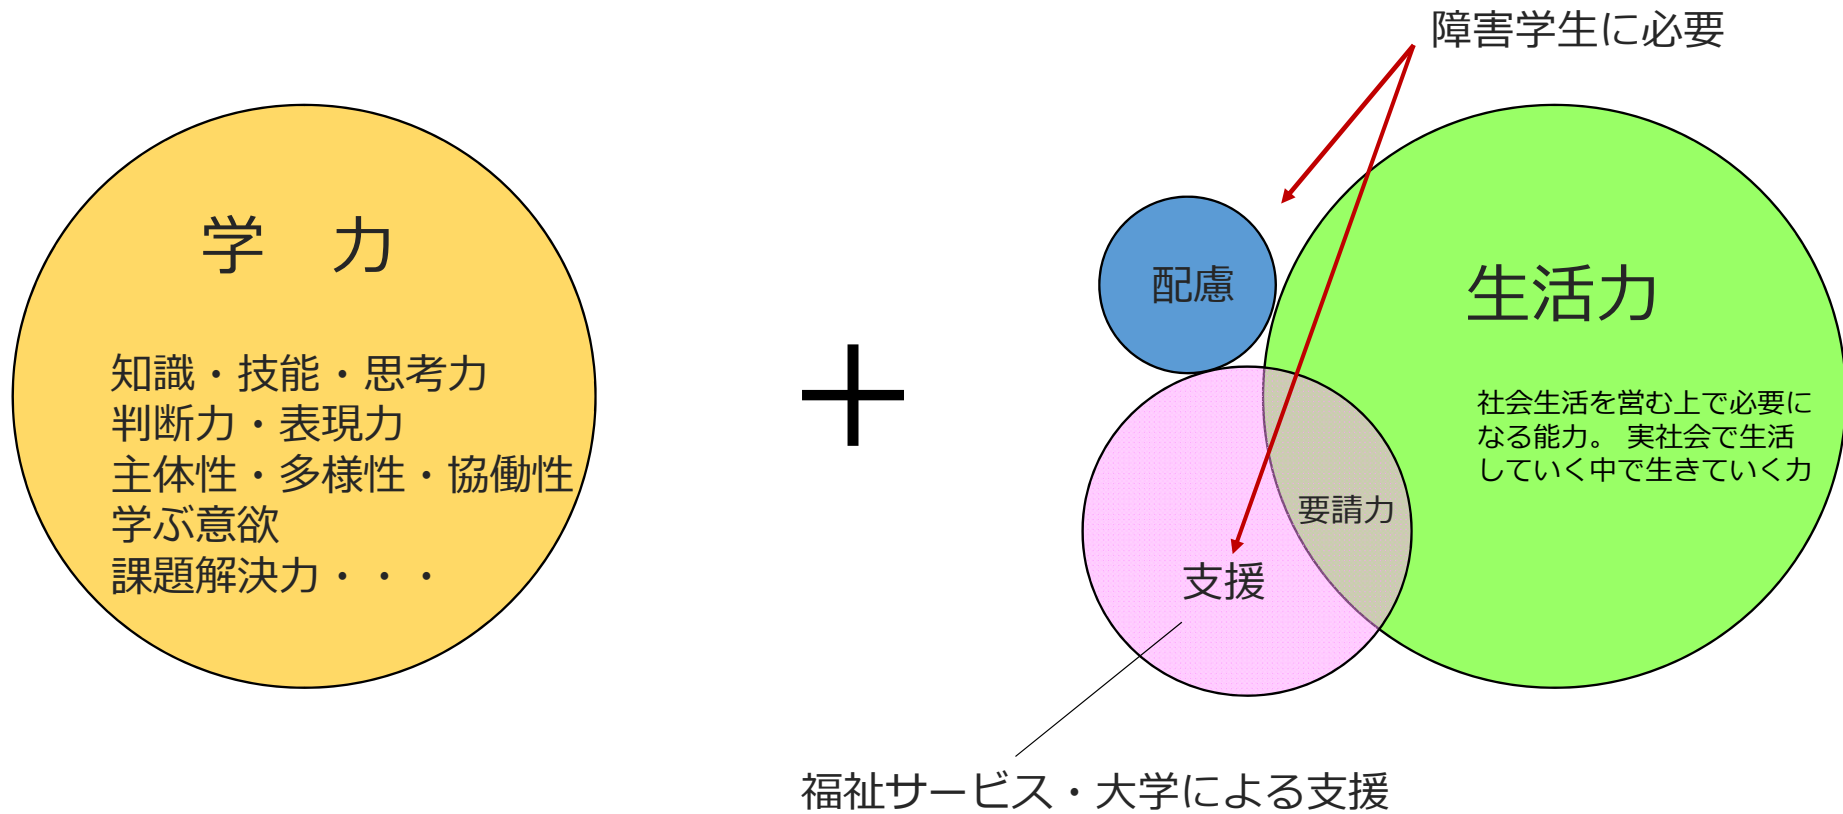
学　力

知識・技能・思考力
判断力・表現力
主体性・多様性・協働性
学ぶ意欲
課題解決力・・・

＋

障害学生に必要

配慮

生活力

社会生活を営む上で必要になる能力。 実社会で生活していく中で生きていく力

要請力

支援

福祉サービス・大学による支援